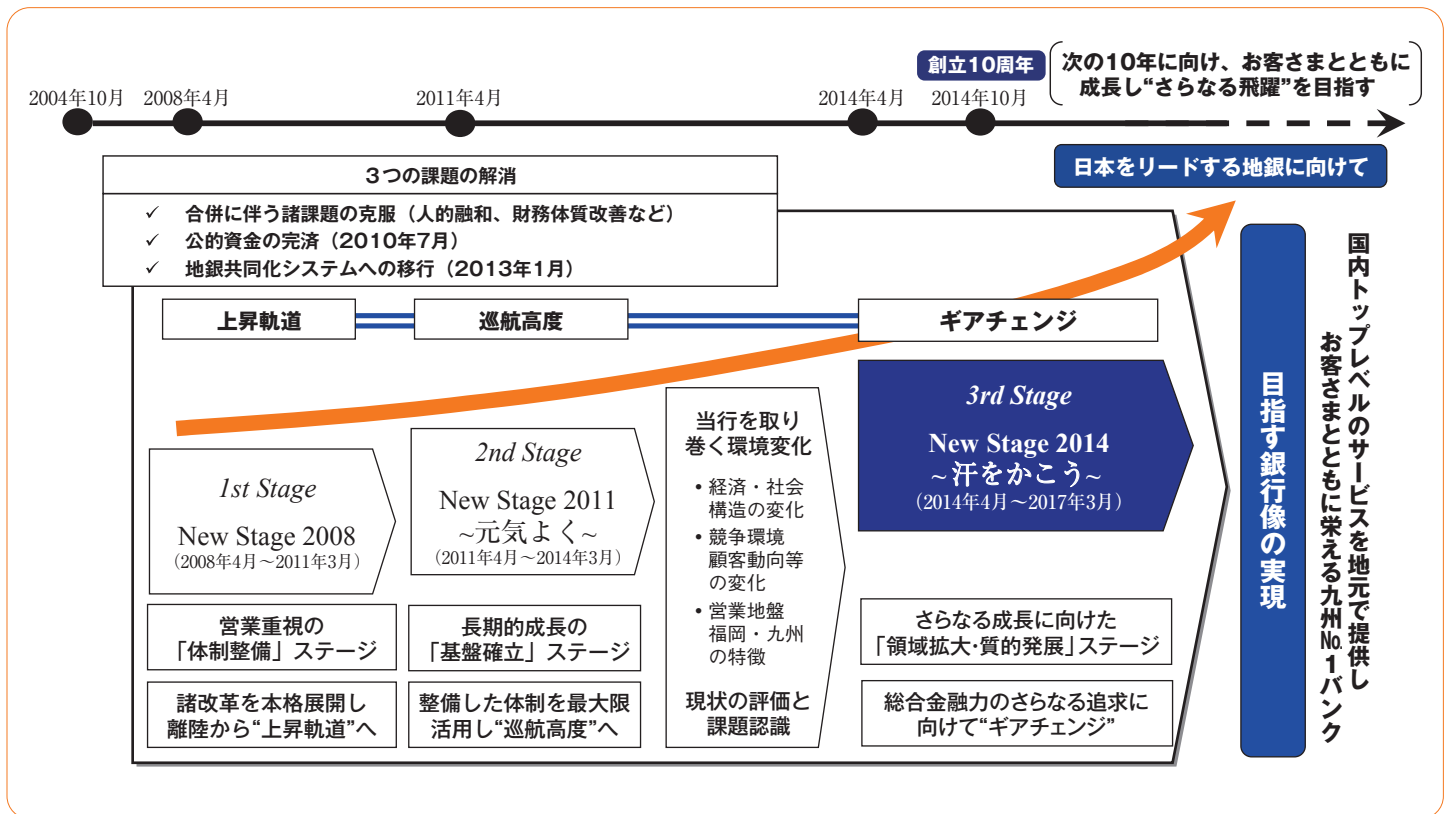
創立10周年

次の10年に向け、お客さまとともに成長し“さらなる飛躍”を目指す

2004年10月　2008年4月　2011年4月　2014年4月　2014年10月

日本をリードする地銀に向けて

3つの課題の解消

✓ 合併に伴う諸課題の克服（人的融和、財務体質改善など）
✓ 公的資金の完済（2010年7月）
✓ 地銀共同化システムへの移行（2013年1月）

上昇軌道　巡航高度　ギアチェンジ

1st Stage
New Stage 2008
（2008年4月～2011年3月）

2nd Stage
New Stage 2011
~元気よく~
（2011年4月～2014年3月）

当行を取り巻く環境変化
• 経済・社会構造の変化
• 競争環境顧客動向等の変化
• 営業地盤福岡・九州の特徴

現状の評価と課題認識

3rd Stage
New Stage 2014
~汗をかこう~
（2014年4月～2017年3月）

営業重視の「体制整備」ステージ

諸改革を本格展開し離陸から“上昇軌道”へ

長期的成長の「基盤確立」ステージ

整備した体制を最大限活用し“巡航高度”へ

さらなる成長に向けた「領域拡大･質的発展」ステージ

総合金融力のさらなる追求に向けて“ギアチェンジ”

目指す銀行像の実現

国内トップレベルのサービスを地元で提供し
お客さまとともに栄える九州No.1バンク